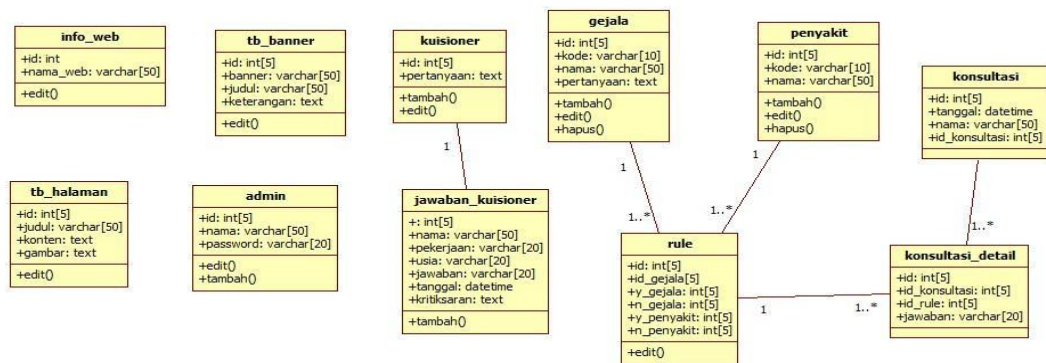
info_web
+id: int
+nama_web: varchar[50]
+edit()

tb_banner
+id: int[5]
+banner: varchar[50]
+judul: varchar[50]
+keterangan: text
+edit()

kuisioner
+id: int[5]
+pertanyaan: text
+tambah()
+edit()

gejala
+id: int[5]
+kode: varchar[10]
+nama: varchar[50]
+pertanyaan: text
+tambah()
+edit()
+hapus()

penyakit
+id: int[5]
+kode: varchar[10]
+nama: varchar[50]
+tambah()
+edit()
+hapus()

konsultasi
+id: int[5]
+tanggal: datetime
+nama: varchar[50]
+id_konsultasi: int[5]

tb_halaman
+id: int[5]
+judul: varchar[50]
+konten: text
+gambar: text
+edit()

admin
+id: int[5]
+nama: varchar[50]
+password: varchar[20]
+edit()
+tambah()

1

jawaban_kuisioner
+: int[5]
+nama: varchar[50]
+pekerjaan: varchar[20]
+usia: varchar[20]
+jawaban: varchar[20]
+tanggal: datetime
+kritiksaran: text
+tambah()

1
1..*
1
1..*

rule
+id: int[5]
+id_gejala[5]
+y_gejala: int[5]
+n_gejala: int[5]
+y_penyakit: int[5]
+n_penyakit: int[5]
+edit()

1
1..*
1..*

konsultasi_detail
+id: int[5]
+id_konsultasi: int[5]
+id_rule: int[5]
+jawaban: varchar[20]